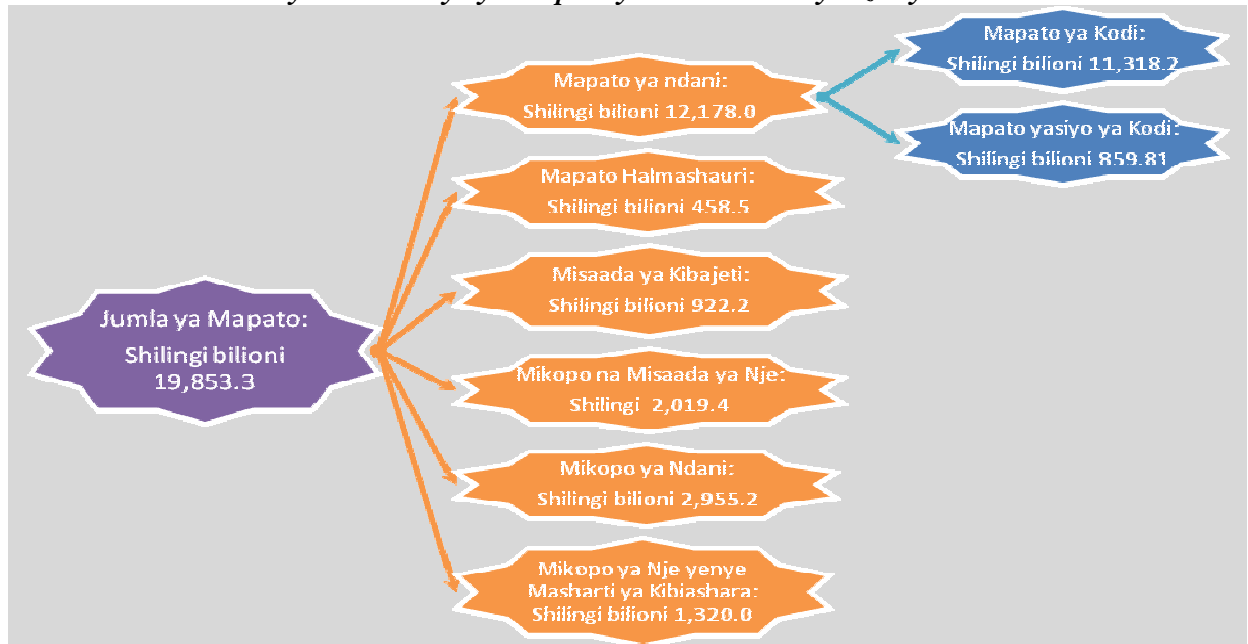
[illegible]

Jumla ya Mapato: Shilingi bilioni 19,853.3

Mapato ya ndani: Shilingi bilioni 12,178.0

Mapato ya Kodi: Shilingi bilioni 11,318.2

Mapato yasiyo ya Kodi: Shilingi bilioni 859.81

Mapato Halmashauri: Shilingi bilioni 458.5

Misaada ya Kibajeti: Shilingi bilioni 922.2

Mikopo na Misaada ya Nje: Shilingi 2,019.4

Mikopo ya Ndani: Shilingi bilioni 2,955.2

Mikopo ya Nje yenye Masharti ya Kibiashara: Shilingi bilioni 1,320.0